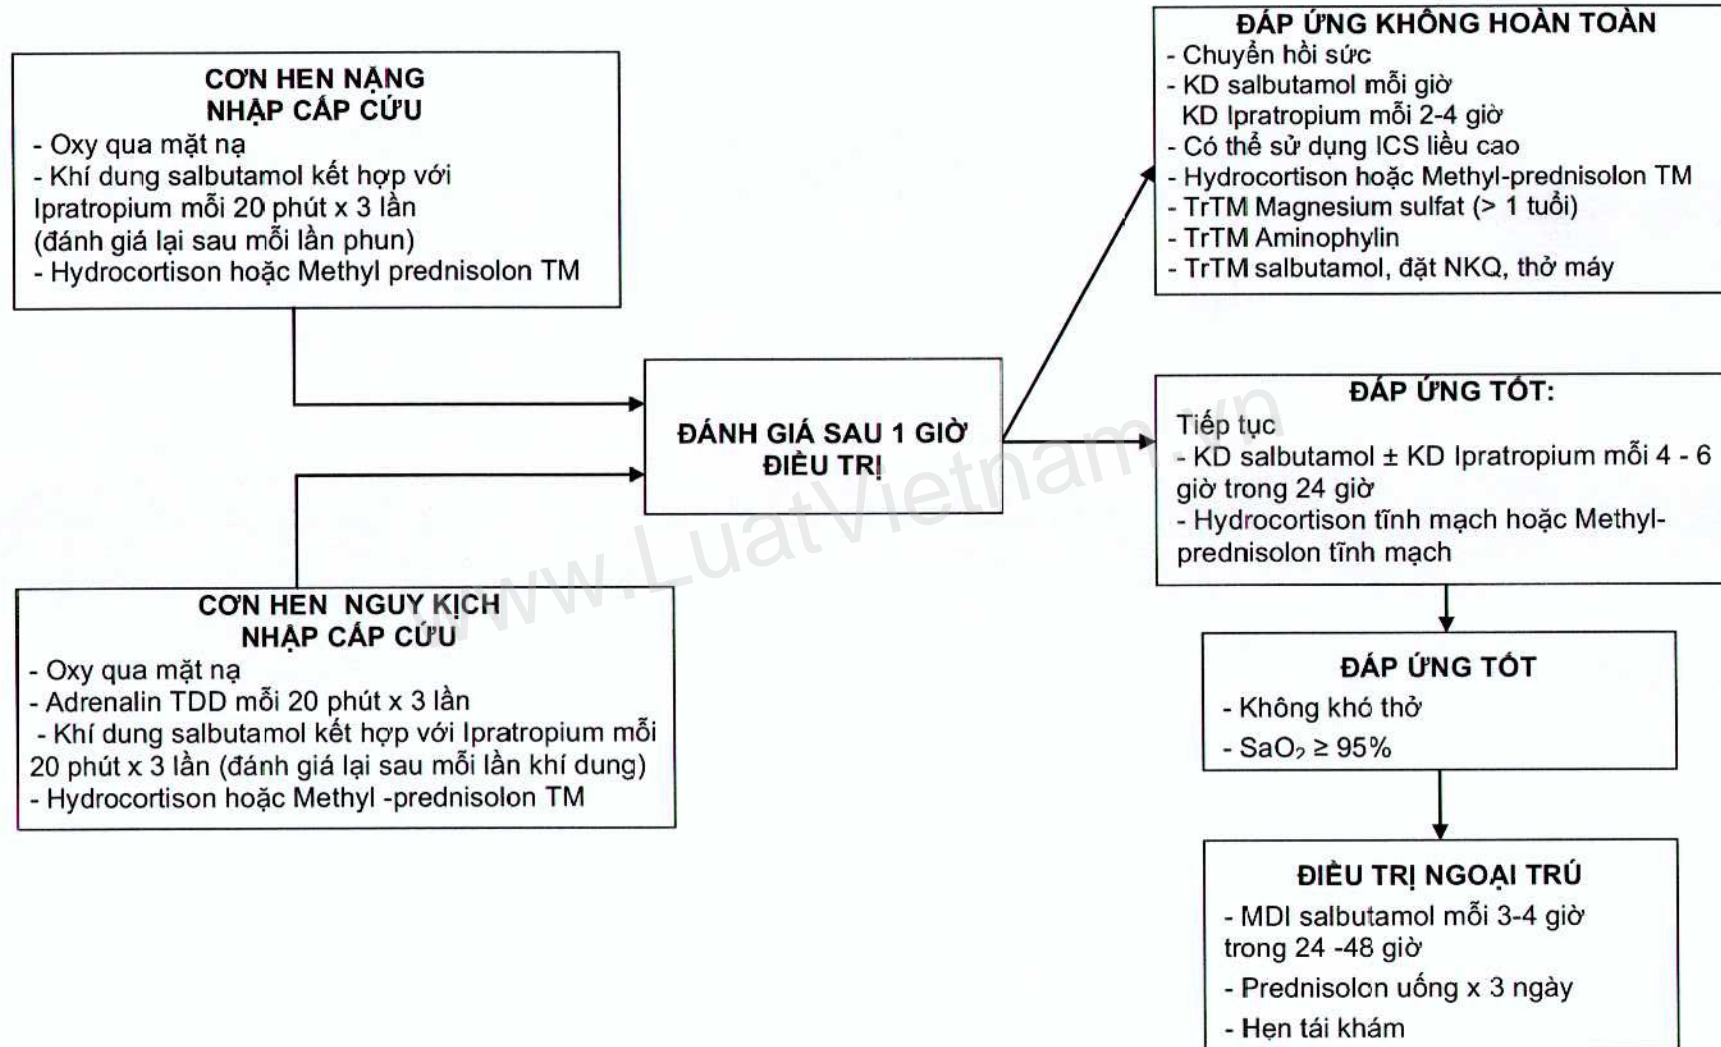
CƠN HEN NẶNG
NHẬP CẤP CỨU
- Oxy qua mặt nạ
- Khí dung salbutamol kết hợp với Ipratropium mỗi 20 phút x 3 lần (đánh giá lại sau mỗi lần phun)
- Hydrocortison hoặc Methyl prednisolon TM

CƠN HEN NGUY KỊCH
NHẬP CẤP CỨU
- Oxy qua mặt nạ
- Adrenalin TDD mỗi 20 phút x 3 lần
- Khí dung salbutamol kết hợp với Ipratropium mỗi 20 phút x 3 lần (đánh giá lại sau mỗi lần khí dung)
- Hydrocortison hoặc Methyl -prednisolon TM

ĐÁNH GIÁ SAU 1 GIỜ ĐIỀU TRỊ

ĐÁP ỨNG KHÔNG HOÀN TOÀN
- Chuyển hồi sức
- KD salbutamol mỗi giờ
KD Ipratropium mỗi 2-4 giờ
- Có thể sử dụng ICS liều cao
- Hydrocortison hoặc Methyl-prednisolon TM
- TrTM Magnesium sulfat (> 1 tuổi)
- TrTM Aminophylin
- TrTM salbutamol, đặt NKQ, thở máy

ĐÁP ỨNG TỐT:
Tiếp tục
- KD salbutamol ± KD Ipratropium mỗi 4 - 6 giờ trong 24 giờ
- Hydrocortison tĩnh mạch hoặc Methyl-prednisolon tĩnh mạch

ĐÁP ỨNG TỐT
- Không khó thở
- SaO$_2$ ≥ 95%

ĐIỀU TRỊ NGOẠI TRÚ
- MDI salbutamol mỗi 3-4 giờ trong 24 -48 giờ
- Prednisolon uống x 3 ngày
- Hẹn tái khám

www.LuatVietnam.vn